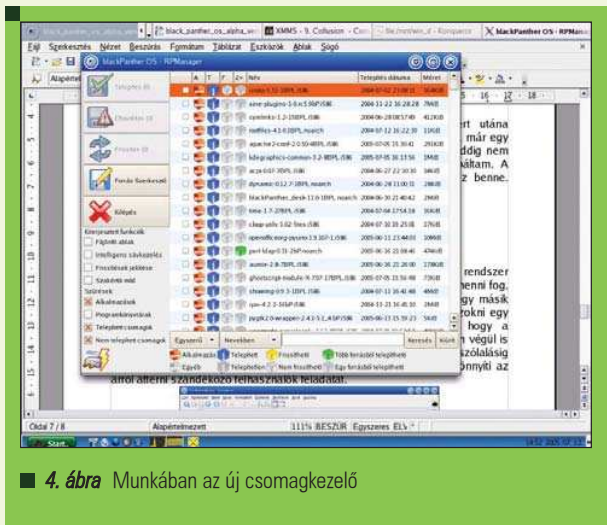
black_panther_os_alpha_w... XMMS - 9. Collusion - Con... file:/mnt/win_d - Konqueror BlackPanther OS - RPManager

Fájl Szerkesztés Nézet Beszúrás Formátum Táblázat Eszközök Ablak Súgó

Alapértel

BlackPanther OS - RPManager

Telepítés (0)

Eltávolítás (0)

Frissítés (0)

Forrás Szerkesztő

Kilépés

Kiegészítő funkciók

Fájllisták ablak

Intelligens szűkítés

Frissítések jelölése

Szakértő mód

Szűrések

Alkalmazások

Programkönyvtárak

Telepített csomagok

Nem telepített csomagok

A T F Z+ Név Telepítés dátuma Méret

zvaby-5.3.2-1BPL.i586

aew-plugins-1.0-4.5BP.i586

syndedu-1.2-1BPL.i586

nettles-4.1-1BPL.noarch

apache2-conf-2.0.50-4BPL.i586

kde-graphics-common-3.2-1BPL.i586

acpi-0.07-1BPL.i586

dynamic-0.12.7-1BPL.i586

blackPanther-desk-11-1BPL.noarch

time-1.7-1BPL.i586

clisp-utils-3.02-1BPL.i586

openoffice.org-pyuno-1.9-1BPL.i586

perl-ldap-0.31-2BP.noarch

aumix-2.8-7BPL.i586

ghostscript-module-X-7.07-17BPL.i586

chewing-0.9.3-1BPL.i586

cpu-4.2.3-5BP.i586

pygtk2.0-wrapper-2.4.0-5.1.4.i586

Egyszerű Nevekben Keresés Kilép

Alkalmazás Telepített Frissíthető Több forrásból telepíthető

Egyéb Telepítetlen Nem frissíthető Egy forrásból telepíthető

ert utána már egy dig nem áltam. A z benne.

rendszer henni fog. gy másik okni egy hogy a n végül is szolálásig nnyíti az

aitól ailérni szándékozó felhasználók feladatát.

Oldal 7 / 8 Alapértelmezett 111% BESZÚR Egyszeres ELS

Start

■ 4. ábra Munkában az új csomagkezelő